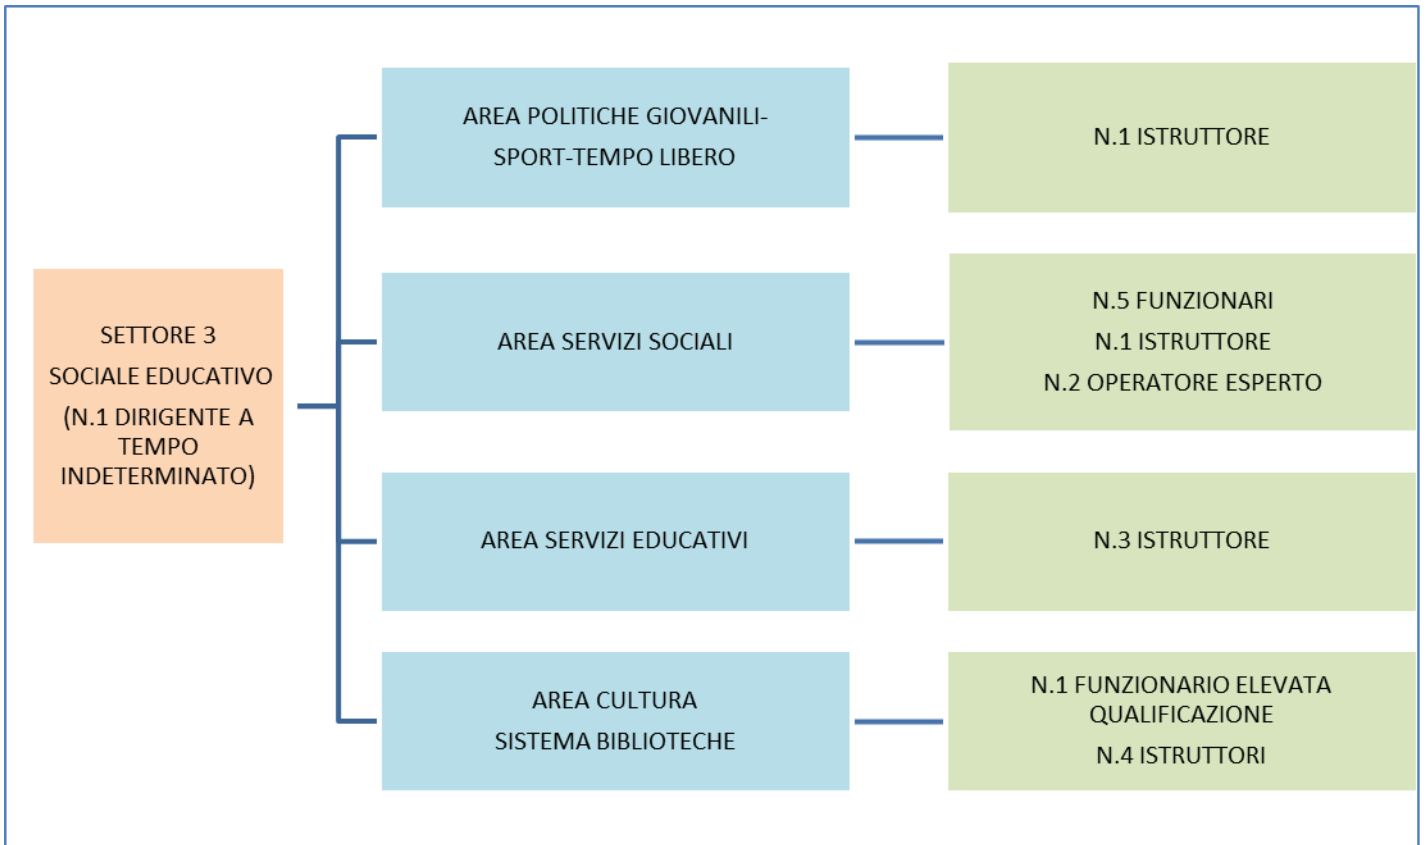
SETTORE 3
SOCIALE EDUCATIVO
(N.1 DIRIGENTE A TEMPO INDETERMINATO)

AREA POLITICHE GIOVANILI-SPORT-TEMPO LIBERO

N.1 ISTRUTTORE

AREA SERVIZI SOCIALI

N.5 FUNZIONARI
N.1 ISTRUTTORE
N.2 OPERATORE ESPERTO

AREA SERVIZI EDUCATIVI

N.3 ISTRUTTORE

AREA CULTURA
SISTEMA BIBLIOTECHE

N.1 FUNZIONARIO ELEVATA QUALIFICAZIONE
N.4 ISTRUTTORI